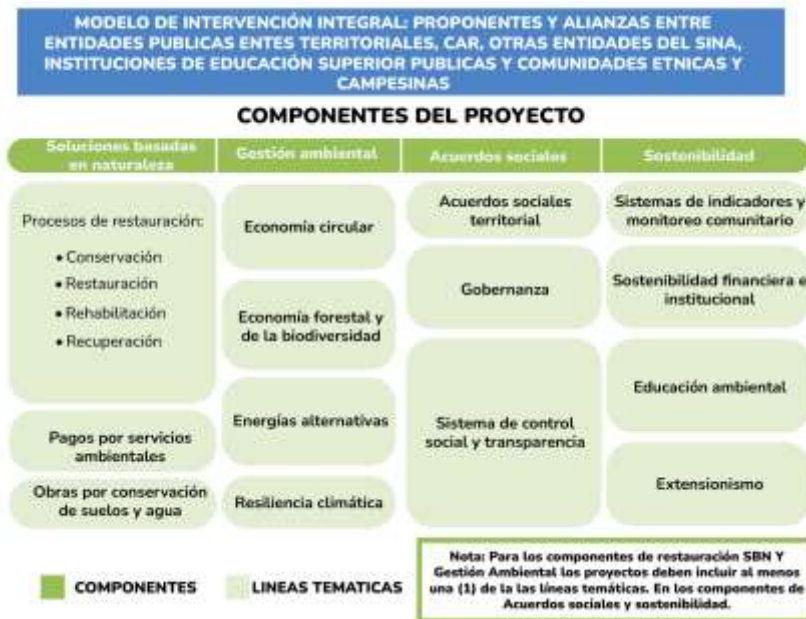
MODELO DE INTERVENCIÓN INTEGRAL: PROPONENTES Y ALIANZAS ENTRE ENTIDADES PUBLICAS ENTES TERRITORIALES, CAR, OTRAS ENTIDADES DEL SINA, INSTITUCIONES DE EDUCACIÓN SUPERIOR PUBLICAS Y COMUNIDADES ETNICAS Y CAMPESINAS

COMPONENTES DEL PROYECTO

Soluciones basadas en naturaleza

Procesos de restauración:
• Conservación
• Restauración
• Rehabilitación
• Recuperación

Pagos por servicios ambientales

Obras por conservación de suelos y agua

Gestión ambiental

Economía circular

Economía forestal y de la biodiversidad

Energías alternativas

Resiliencia climática

Acuerdos sociales

Acuerdos sociales territorial

Gobernanza

Sistema de control social y transparencia

Sostenibilidad

Sistemas de indicadores y monitoreo comunitario

Sostenibilidad financiera e institucional

Educación ambiental

Extensionismo

COMPONENTES

LINEAS TEMATICAS

Nota: Para los componentes de restauración SBN Y Gestión Ambiental los proyectos deben incluir al menos una (1) de la las líneas temáticas. En los componentes de Acuerdos sociales y sostenibilidad.